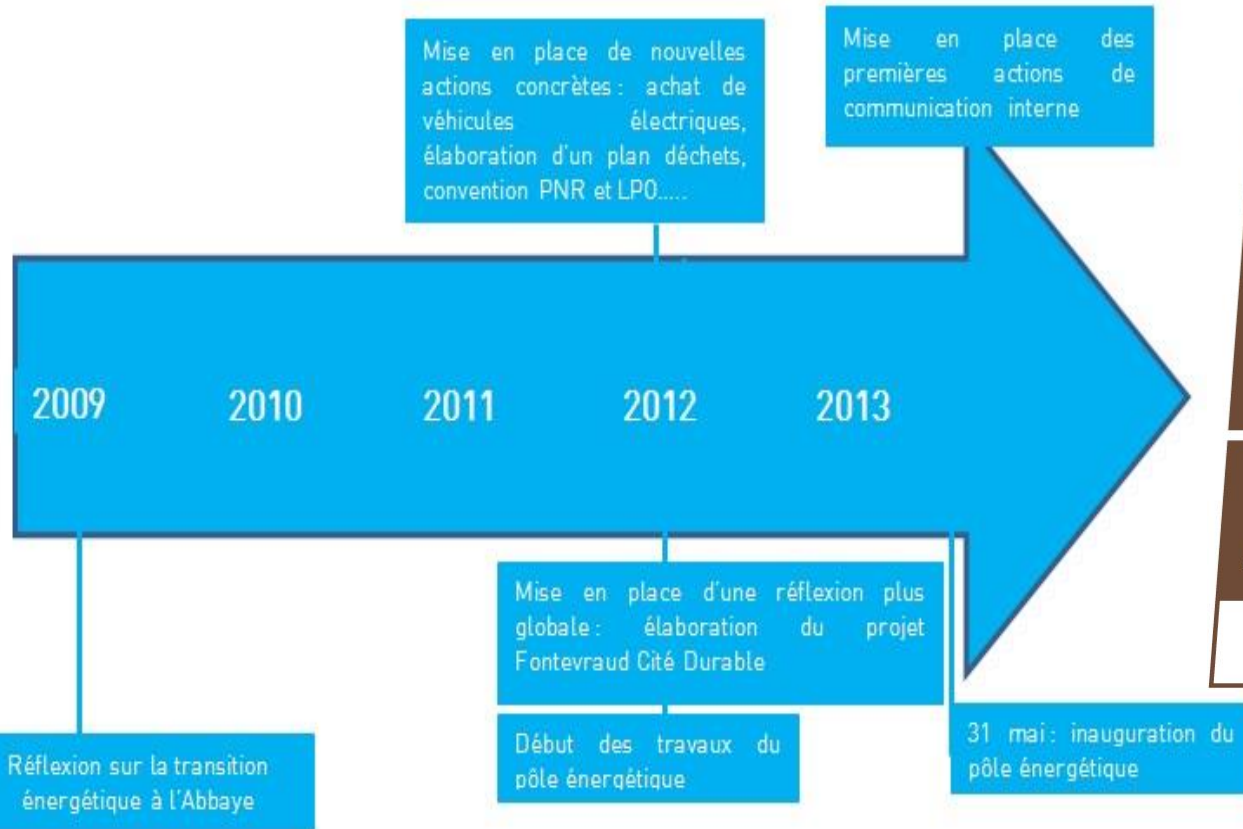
Mise en place de nouvelles actions concrètes : achat de véhicules électriques, élaboration d'un plan déchets, convention PNR et LPO.....

Mise en place des premières actions de communication interne

2009 2010 2011 2012 2013

Mise en place d'une réflexion plus globale : élaboration du projet Fontevraud Cité Durable

Début des travaux du pôle énergétique

31 mai : inauguration du pôle énergétique

Réflexion sur la transition énergétique à l'Abbaye